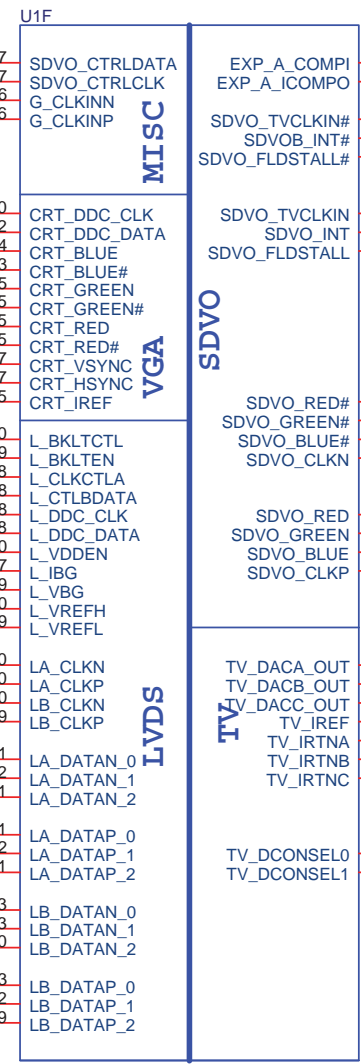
U1F

SDVO_CTRLDATA
SDVO_CTRLCLK
G_CLKINN
G_CLKINP

MISC

CRT_DDC_CLK
CRT_DDC_DATA
CRT_BLUE
CRT_BLUE#
CRT_GREEN
CRT_GREEN#
CRT_RED
CRT_RED#
CRT_VSYNC
CRT_HSYNC
CRT_IREF

VGA

L_BKLTCTL
L_BKLTEN
L_CLKCTLA
L_CTLBDATA
L_DDC_CLK
L_DDC_DATA
L_VDDEN
L_IBG
L_VBG
L_VREFH
L_VREFL

LA_CLKN
LA_CLKP
LB_CLKN
LB_CLKP

LA_DATAN_0
LA_DATAN_1
LA_DATAN_2

LA_DATAP_0
LA_DATAP_1
LA_DATAP_2

LB_DATAN_0
LB_DATAN_1
LB_DATAN_2

LB_DATAP_0
LB_DATAP_1
LB_DATAP_2

LVDS

EXP_A_COMPI
EXP_A_ICOMPO

SDVO_TVCLKIN#
SDVOB_INT#
SDVO_FLDSTALL#

SDVO_TVCLKIN
SDVO_INT
SDVO_FLDSTALL

SDVO

SDVO_RED#
SDVO_GREEN#
SDVO_BLUE#
SDVO_CLKN

SDVO_RED
SDVO_GREEN
SDVO_BLUE
SDVO_CLKP

TV

TV_DACA_OUT
TV_DACB_OUT
TV_DACC_OUT
TV_IREF
TV_IRTNA
TV_IRTNB
TV_IRTNC

TV_DCONSEL0
TV_DCONSEL1